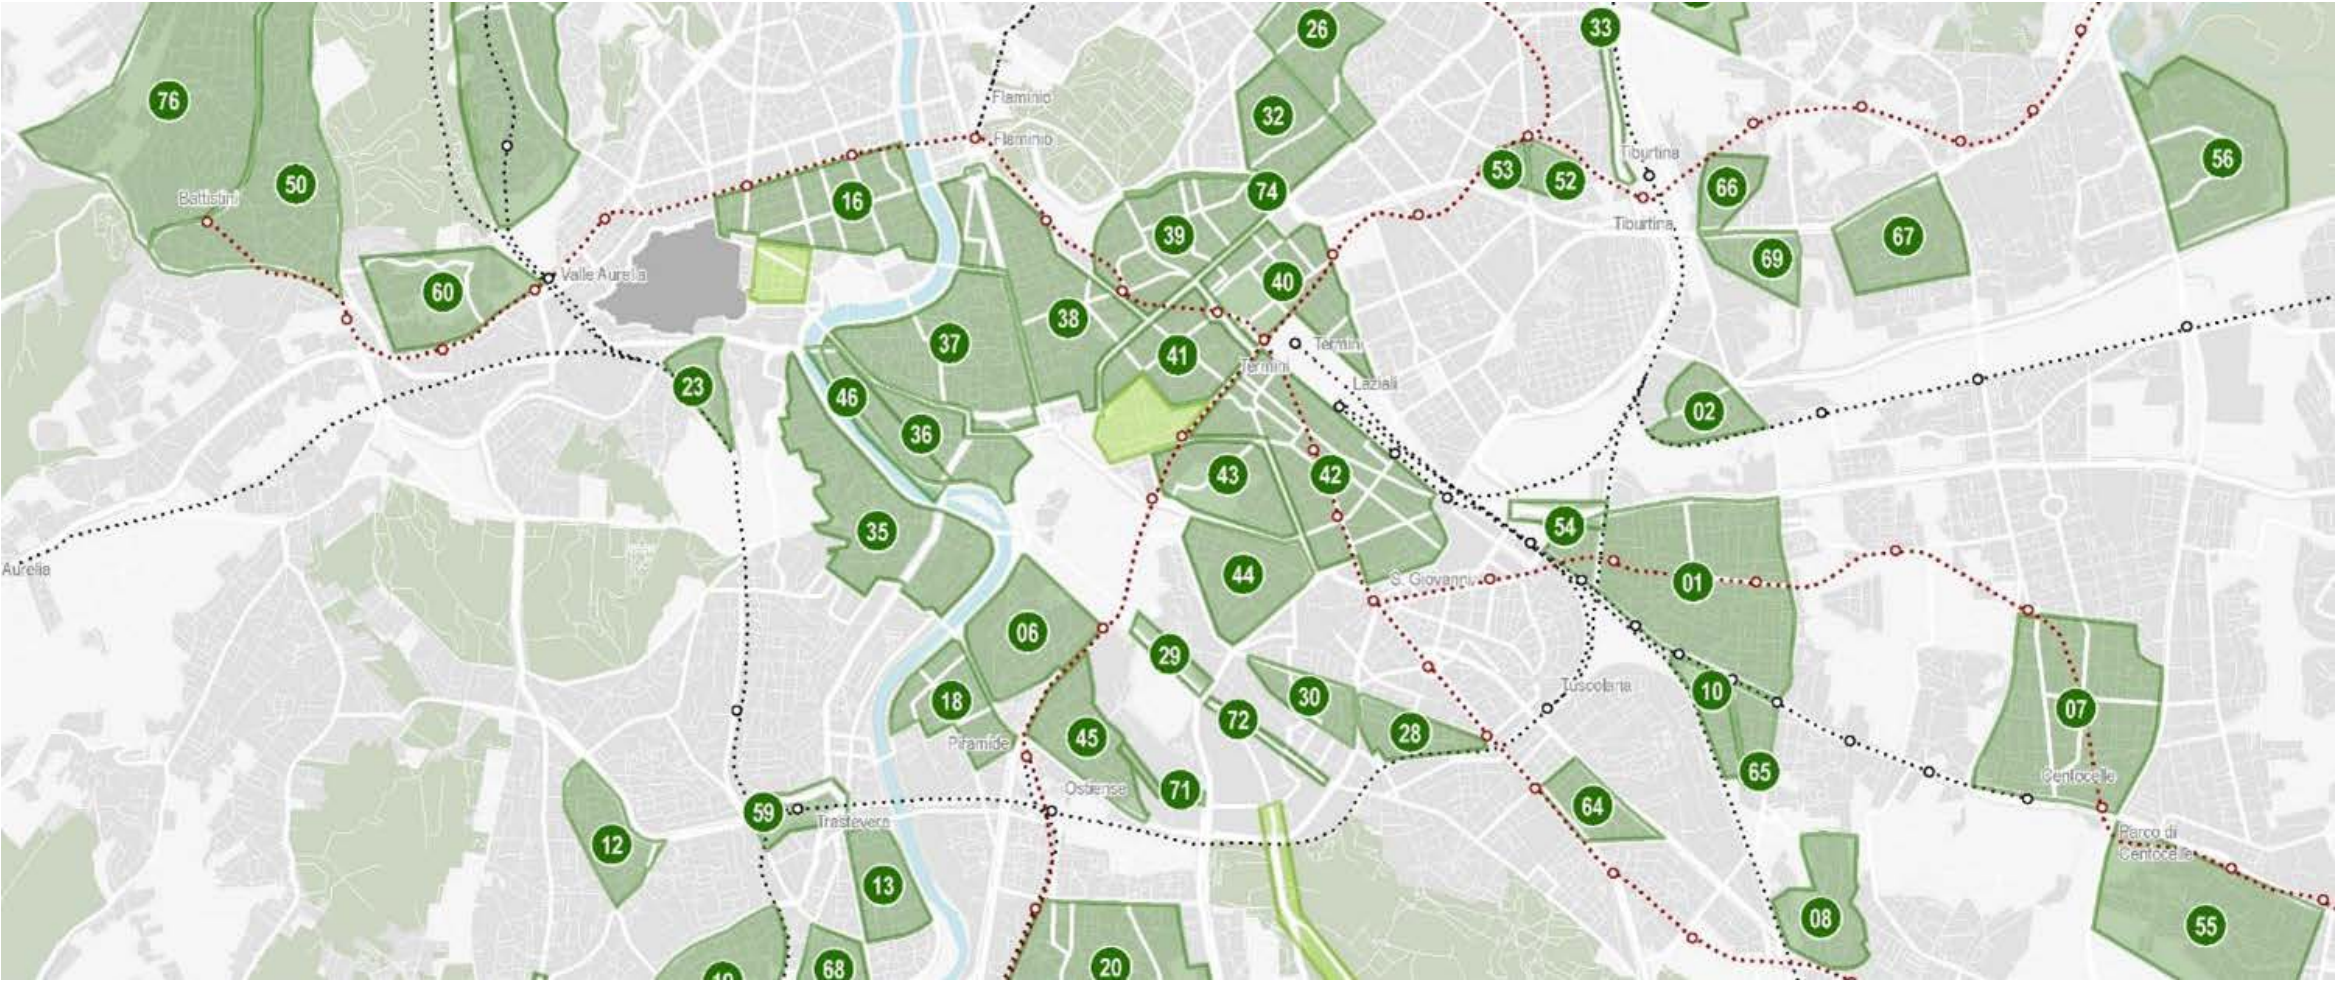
76
50
Battistini
60
Valle Aurelia
23
Aurelia
16
Flaminio
Flaminio
26
32
33
Tiburtina
Tiburtina
53
52
66
56
67
69
74
39
40
38
37
41
Termini
Termini
Laziali
46
36
35
02
43
42
44
54
S. Giovanni
01
06
29
30
72
28
18
Piramide
45
Ostiense
71
Tuscolana
10
65
07
Centocelle
64
59
Trastevere
12
13
08
Parco di Centocelle
55
20
68
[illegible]